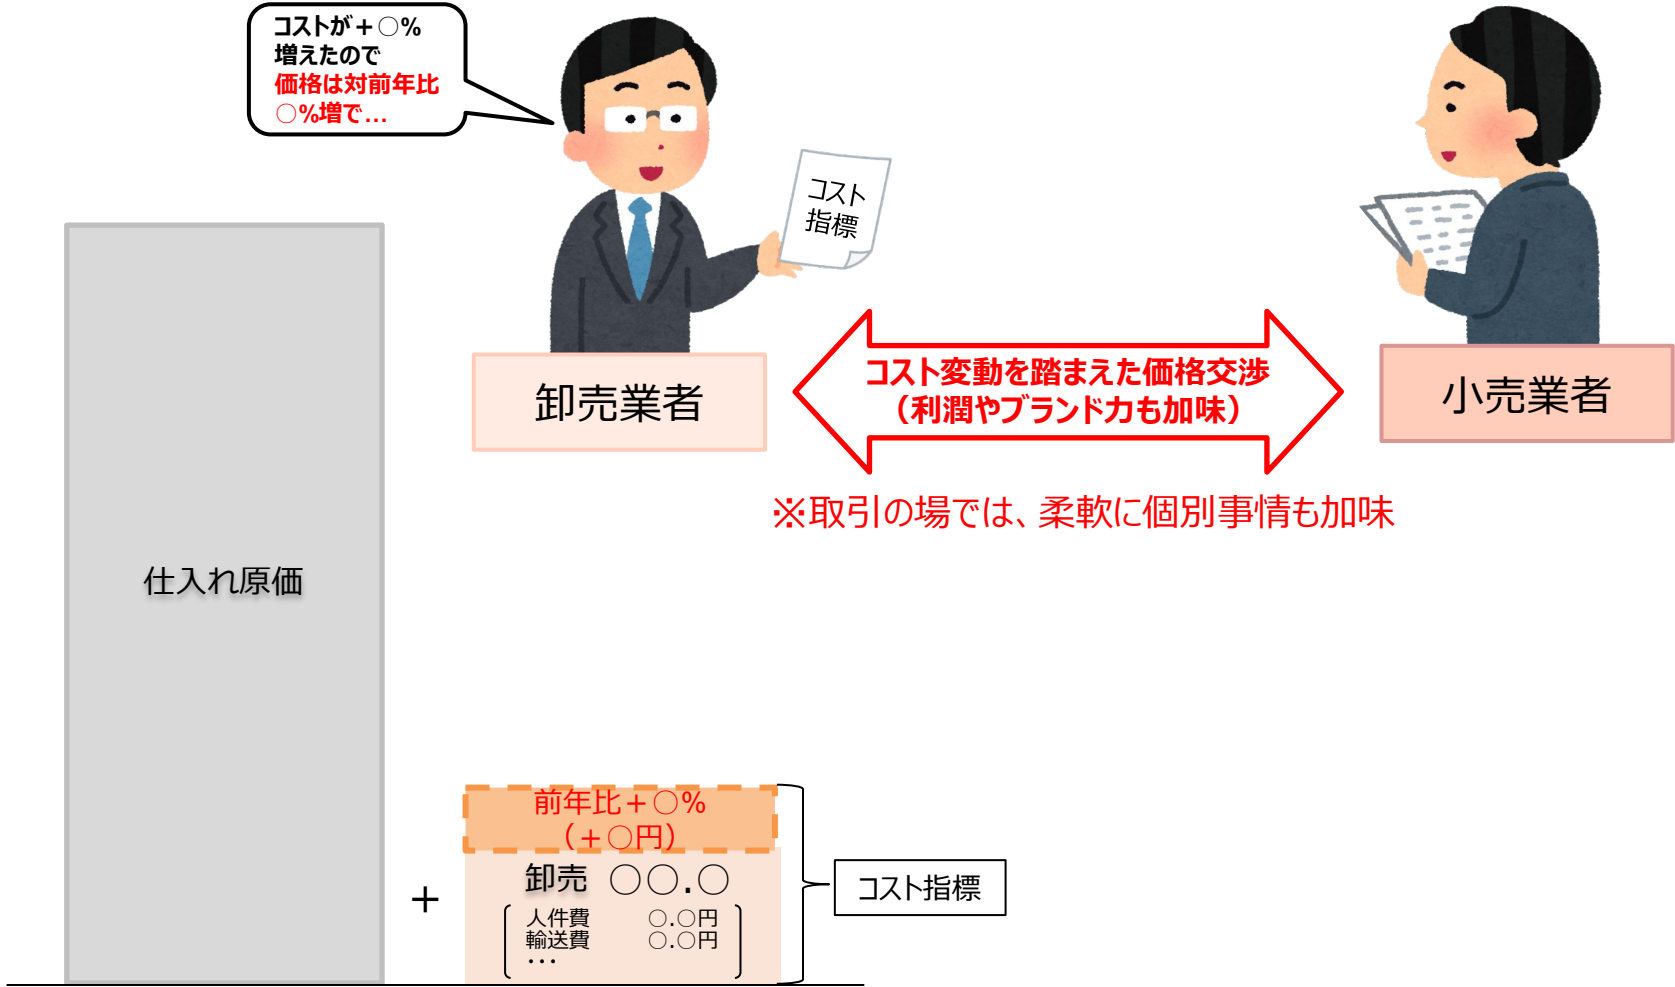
コストが＋○%
増えたので
価格は対前年比
○%増で…

コスト
指標

卸売業者

コスト変動を踏まえた価格交渉
（利潤やブランド力も加味）

小売業者

※取引の場では、柔軟に個別事情も加味

仕入れ原価

＋

前年比＋○%
（＋○円）

卸売 ○○.○

人件費 ○.○円
輸送費 ○.○円
…

コスト指標